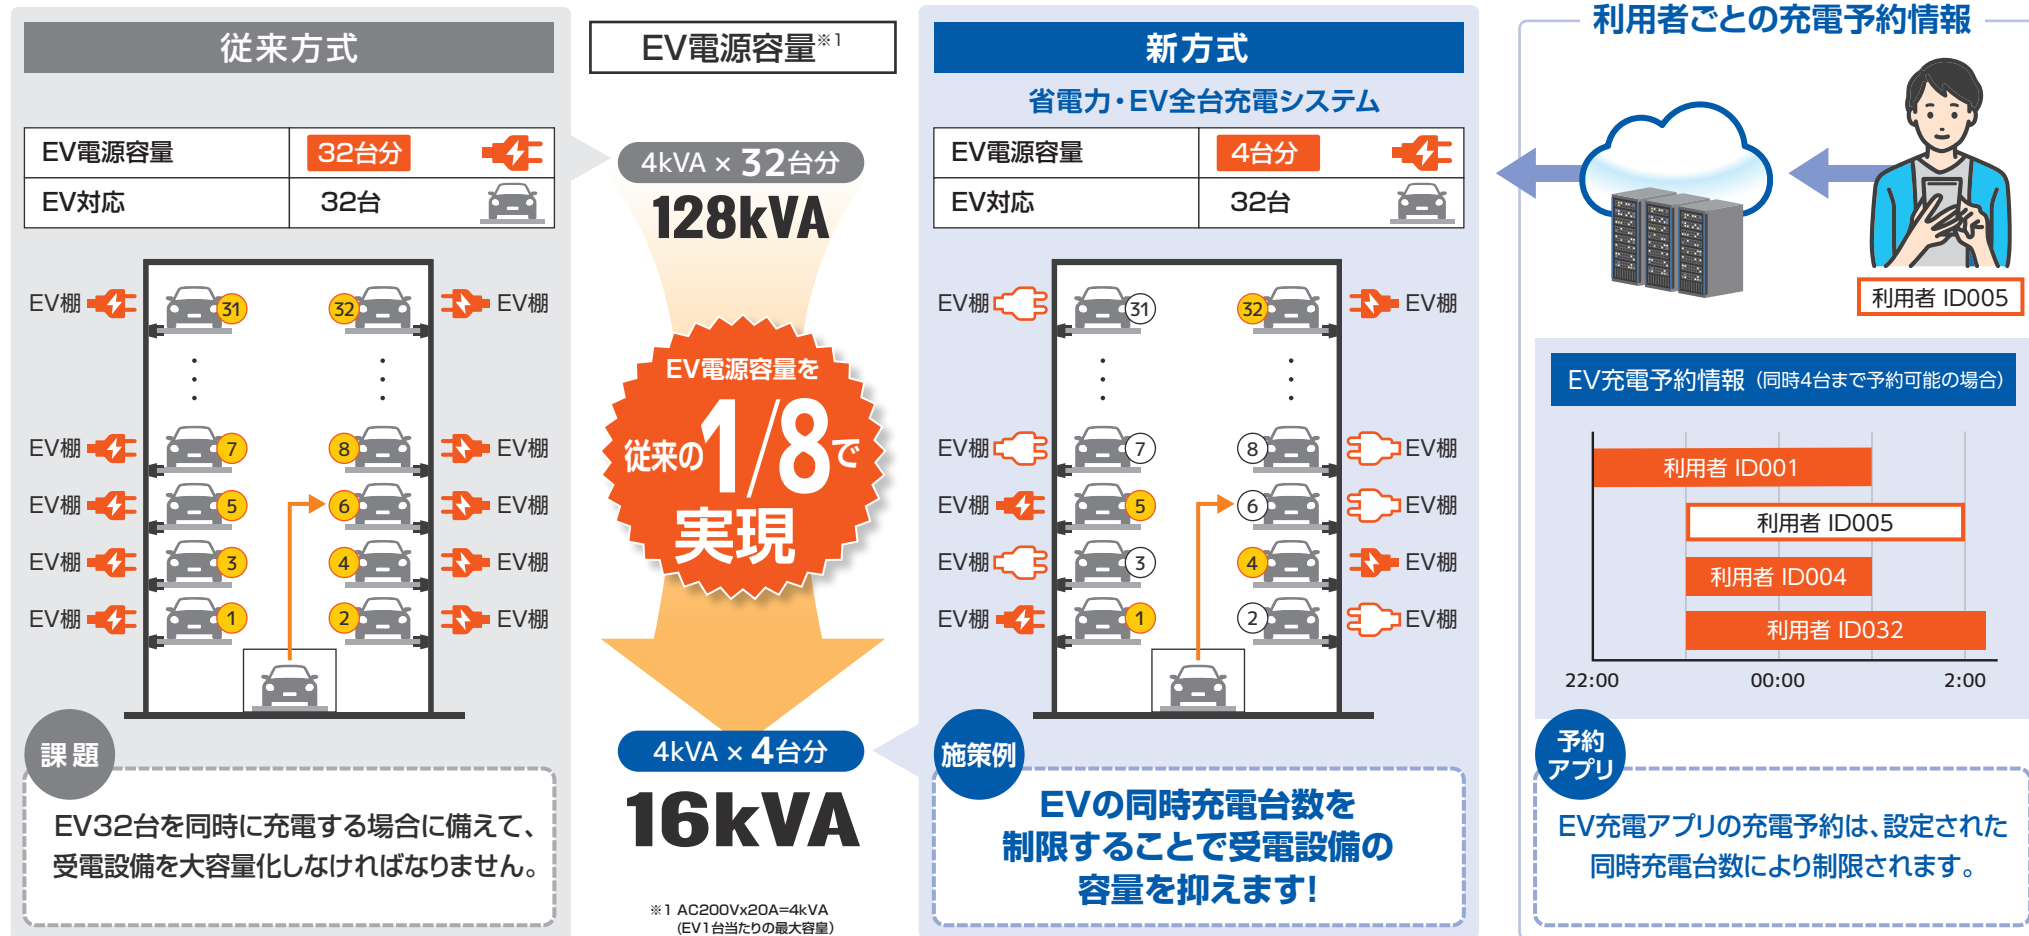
従来方式

| EV電源容量 | 32台分 |
|---|---|
| EV対応 | 32台 |

EV棚 31 32 EV棚
EV棚 7 8 EV棚
EV棚 5 6 EV棚
EV棚 3 4 EV棚
EV棚 1 2 EV棚

課題

EV32台を同時に充電する場合に備えて、受電設備を大容量化しなければなりません。

EV電源容量※1

4kVA × 32台分

128kVA

EV電源容量を従来の1/8で実現

4kVA × 4台分

16kVA

※1 AC200Vx20A=4kVA (EV1台当たりの最大容量)

新方式

省電力・EV全台充電システム

| EV電源容量 | 4台分 |
|---|---|
| EV対応 | 32台 |

EV棚 31 32 EV棚
EV棚 7 8 EV棚
EV棚 5 6 EV棚
EV棚 3 4 EV棚
EV棚 1 2 EV棚

施策例

EVの同時充電台数を制限することで受電設備の容量を抑えます!

利用者ごとの充電予約情報

利用者 ID005

EV充電予約情報 (同時4台まで予約可能の場合)

利用者 ID001
利用者 ID005
利用者 ID004
利用者 ID032

22:00 00:00 2:00

予約アプリ

EV充電アプリの充電予約は、設定された同時充電台数により制限されます。